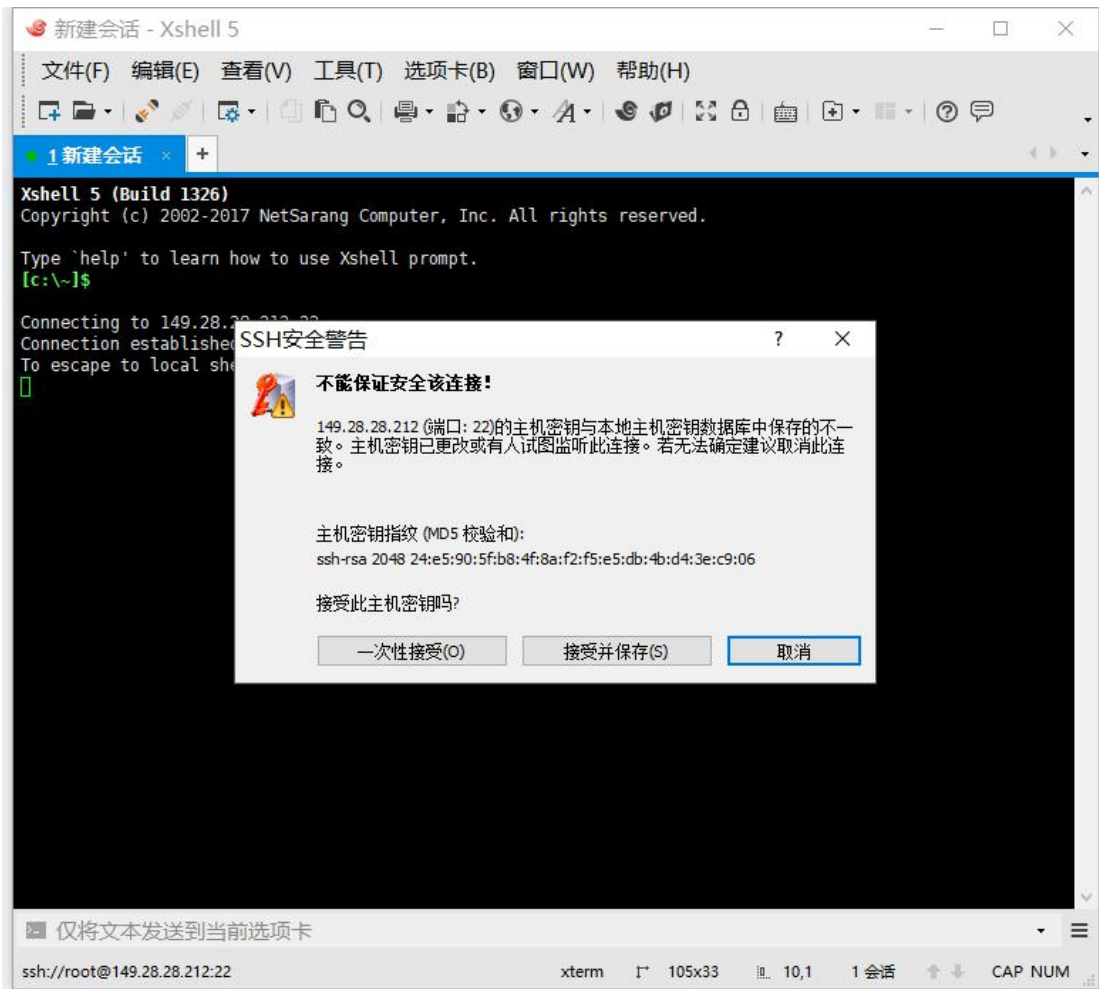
新建会话 - Xshell 5

文件(F) 编辑(E) 查看(V) 工具(T) 选项卡(B) 窗口(W) 帮助(H)

1 新建会话 × +

Xshell 5 (Build 1326)
Copyright (c) 2002-2017 NetSarang Computer, Inc. All rights reserved.

Type `help' to learn how to use Xshell prompt.
[c:\~]$

Connecting to 149.28.2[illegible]
Connection establishe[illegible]
To escape to local she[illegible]

SSH安全警告 ? ×

不能保证安全该连接!

149.28.28.212 (端口: 22)的主机密钥与本地主机密钥数据库中保存的不一致。主机密钥已更改或有人试图监听此连接。若无法确定建议取消此连接。

主机密钥指纹 (MD5 校验和):
ssh-rsa 2048 24:e5:90:5f:b8:4f:8a:f2:f5:e5:db:4b:d4:3e:c9:06

接受此主机密钥吗?

一次性接受(O) 接受并保存(S) 取消

仅将文本发送到当前选项卡

ssh://root@149.28.28.212:22 xterm 105x33 10,1 1 会话 CAP NUM